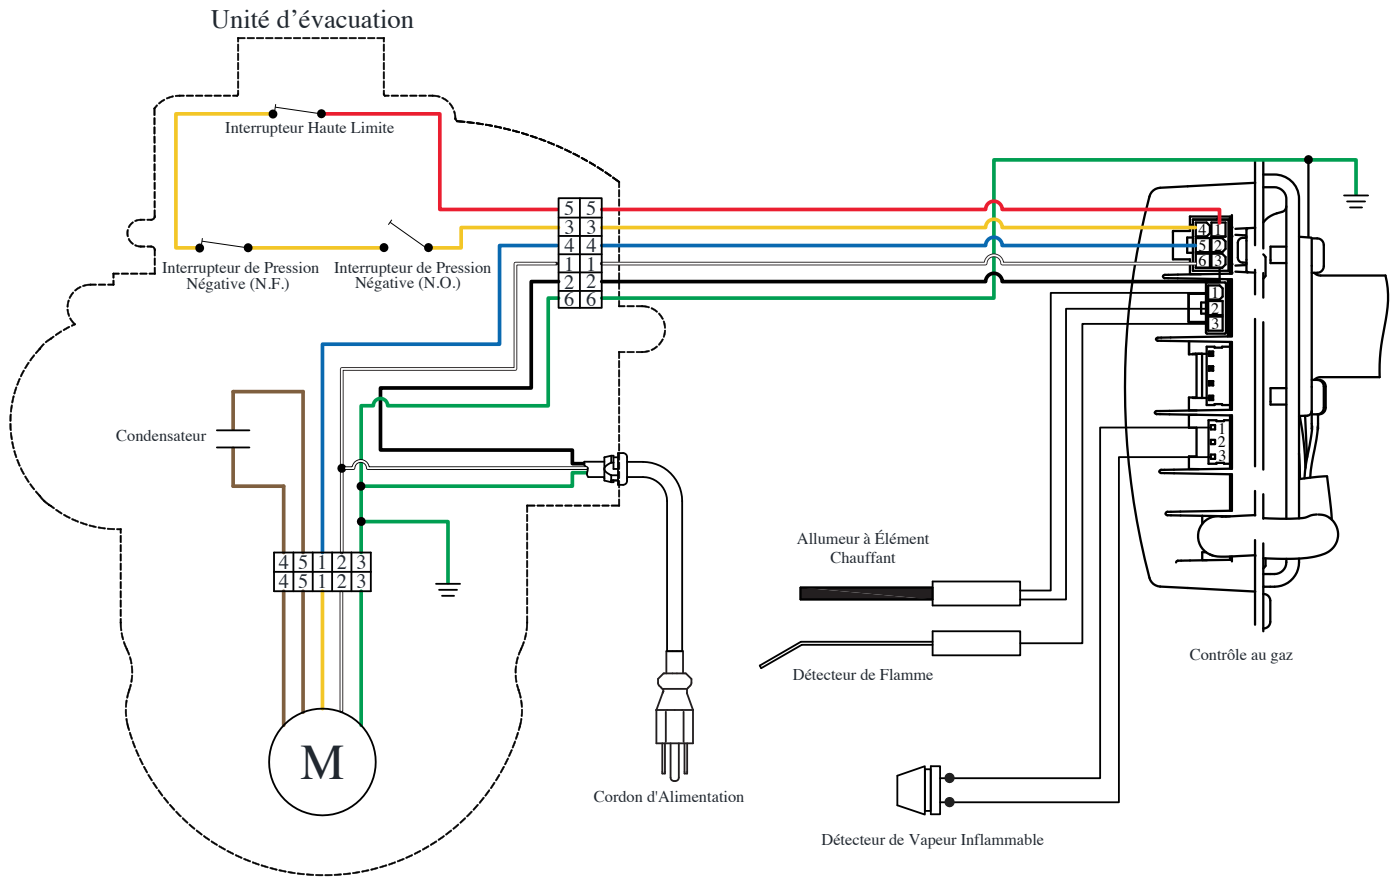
Unité d'évacuation

Interrupteur Haute Limite

Interrupteur de Pression Négative (N.F.)

Interrupteur de Pression Négative (N.O.)

| 5 | 5 |
|---|---|
| 3 | 3 |
| 4 | 4 |
| 1 | 1 |
| 2 | 2 |
| 6 | 6 |

Condensateur

| 4 | 5 | 1 | 2 | 3 |
|---|---|---|---|---|
| 4 | 5 | 1 | 2 | 3 |

M

Cordon d'Alimentation

4 1
5 2
6 3

1
2
3

1
2
3

Allumeur à Élément Chauffant

Détecteur de Flamme

Détecteur de Vapeur Inflammable

Contrôle au gaz